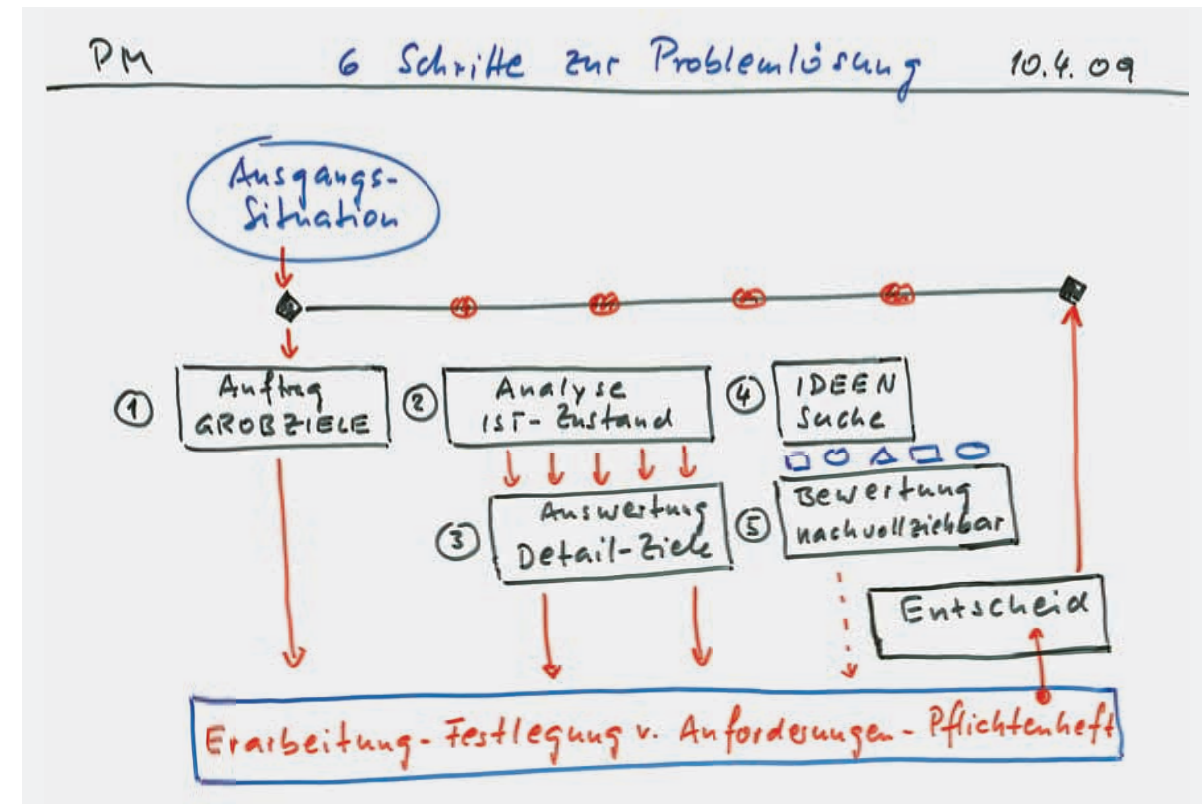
PM 6 Schritte zur Problemlösung 10.4.09

Ausgangs-Situation

① Auftrag GROBZIELE

② Analyse IST-Zustand

③ Auswertung Detail-Ziele

④ IDEEN Suche

⑤ Bewertung nachvollziehbar

Entscheid

Erarbeitung - Festlegung v. Anforderungen - Pflichtenheft